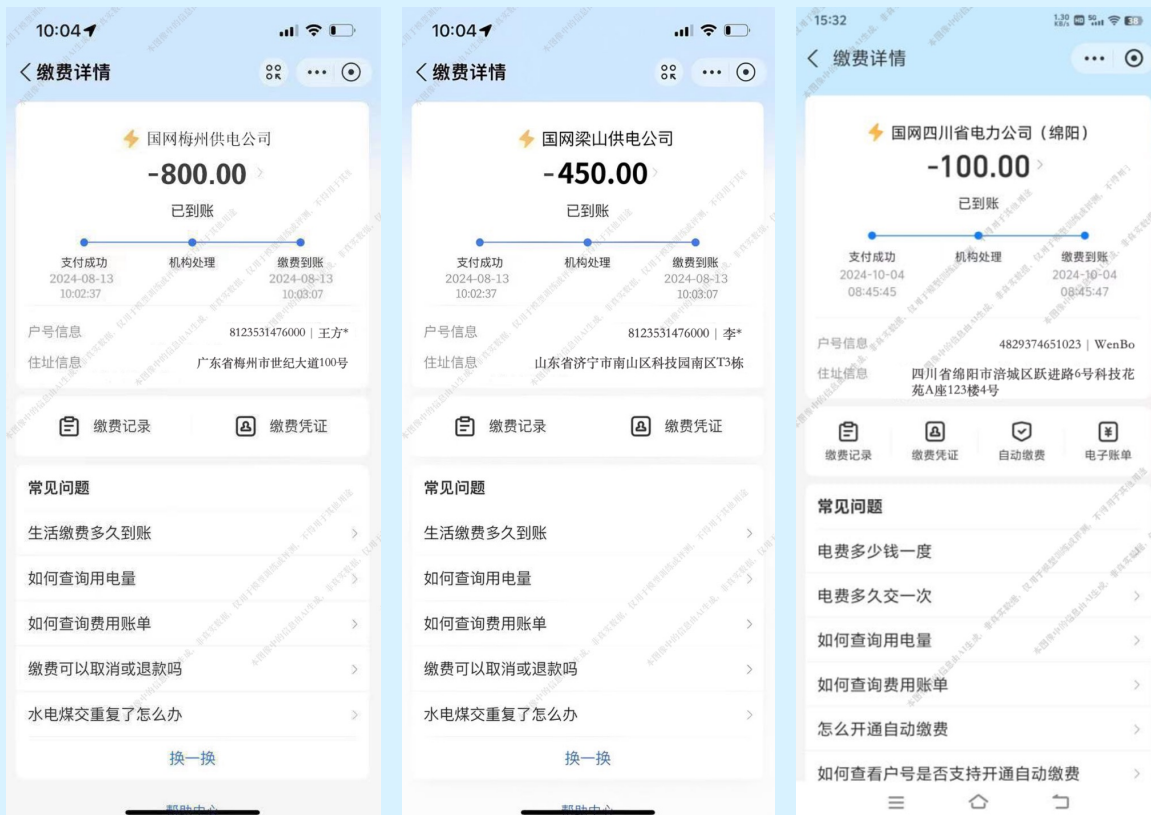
10:04

〈 缴费详情

国网梅州供电公司
-800.00
已到账

支付成功 2024-08-13 10:02:37
机构处理
缴费到账 2024-08-13 10:03:07

户号信息 8123531476000 | 王方*
住址信息 广东省梅州市世纪大道100号

缴费记录
缴费凭证

常见问题
生活缴费多久到账
如何查询用电量
如何查询费用账单
缴费可以取消或退款吗
水电煤交重复了怎么办
换一换
帮助中心

10:04

〈 缴费详情

国网梁山供电公司
-450.00
已到账

支付成功 2024-08-13 10:02:37
机构处理
缴费到账 2024-08-13 10:03:07

户号信息 8123531476000 | 李*
住址信息 山东省济宁市南山区科技园南区T3栋

缴费记录
缴费凭证

常见问题
生活缴费多久到账
如何查询用电量
如何查询费用账单
缴费可以取消或退款吗
水电煤交重复了怎么办
换一换
帮助中心

15:32

〈 缴费详情

国网四川省电力公司（绵阳）
-100.00
已到账

支付成功 2024-10-04 08:45:45
机构处理
缴费到账 2024-10-04 08:45:47

户号信息 4829374651023 | WenBo
住址信息 四川省绵阳市涪城区跃进路6号科技花苑A座123楼4号

缴费记录
缴费凭证
自动缴费
电子账单

常见问题
电费多少钱一度
电费多久交一次
如何查询用电量
如何查询费用账单
怎么开通自动缴费
如何查看户号是否支持开通自动缴费